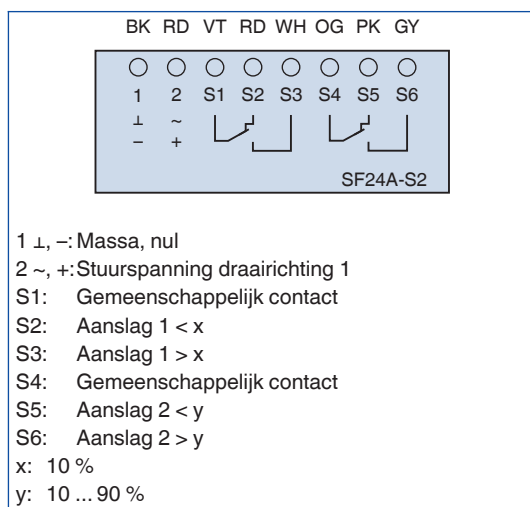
BK RD VT RD WH OG PK GY

1 2 S1 S2 S3 S4 S5 S6

⊥ ~
− +

SF24A-S2

1 ⊥, −: Massa, nul
2 ~, +: Stuurspanning draairichting 1
S1: Gemeenschappelijk contact
S2: Aanslag 1 < x
S3: Aanslag 1 > x
S4: Gemeenschappelijk contact
S5: Aanslag 2 < y
S6: Aanslag 2 > y
x: 10 %
y: 10 ... 90 %